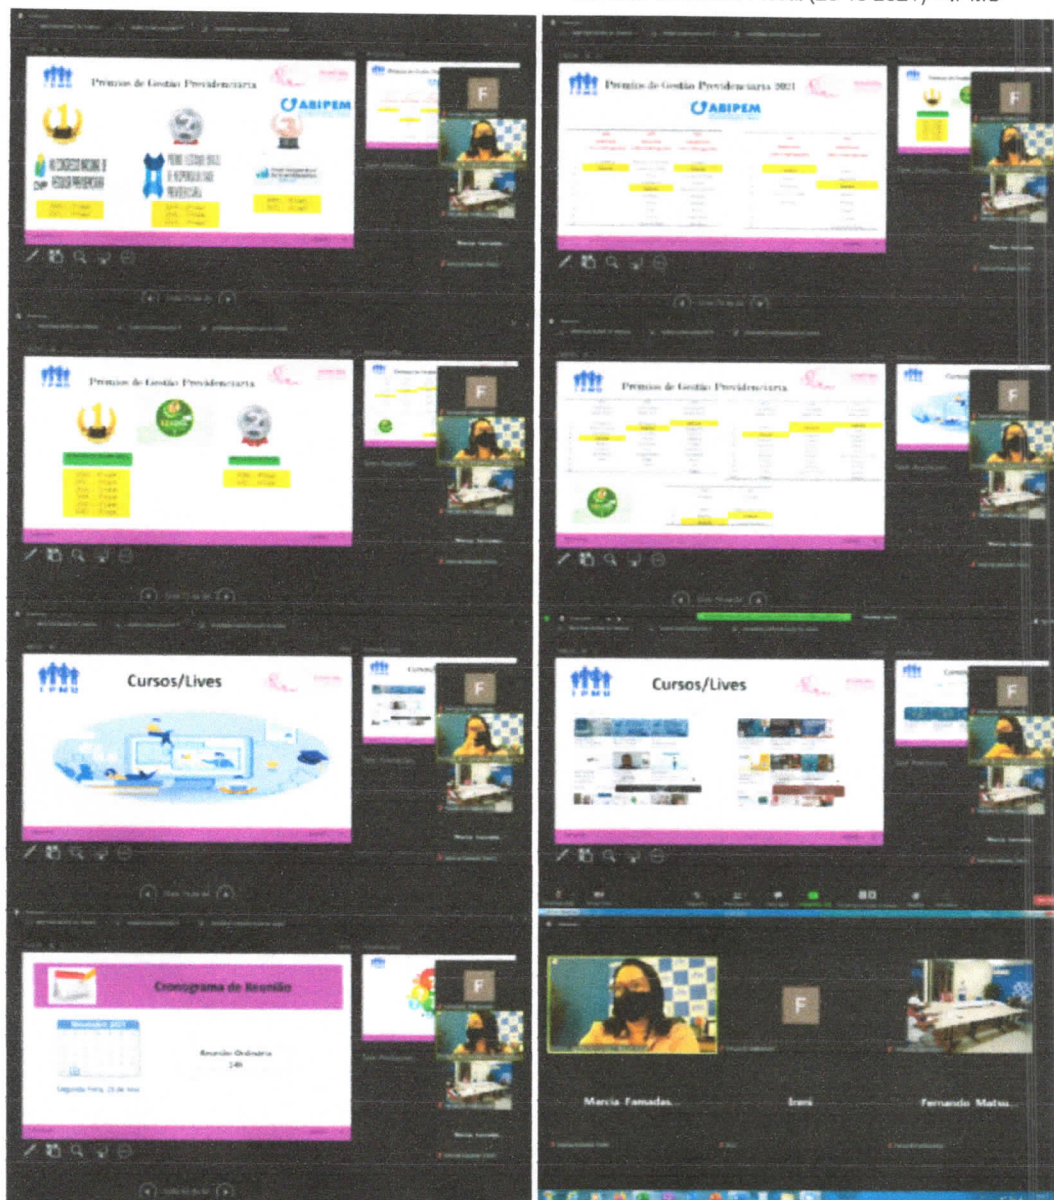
Premios de Gestão Previdenciaria

ABIPEM

F

Premios de Gestão Previdenciaria 2021

ABIPEM

F

Premios de Gestão Previdenciaria

F

Premios de Gestão Previdenciaria

F

IPMU

Cursos/Lives

F

IPMU

Cursos/Lives

F

Cronograma de Reunião

Novembro 2021

Reunião Ordinária
14h

Segunda Feira, 29 de nov

F

F

Marcia Famadas...

Irani

Fernando Matsu...